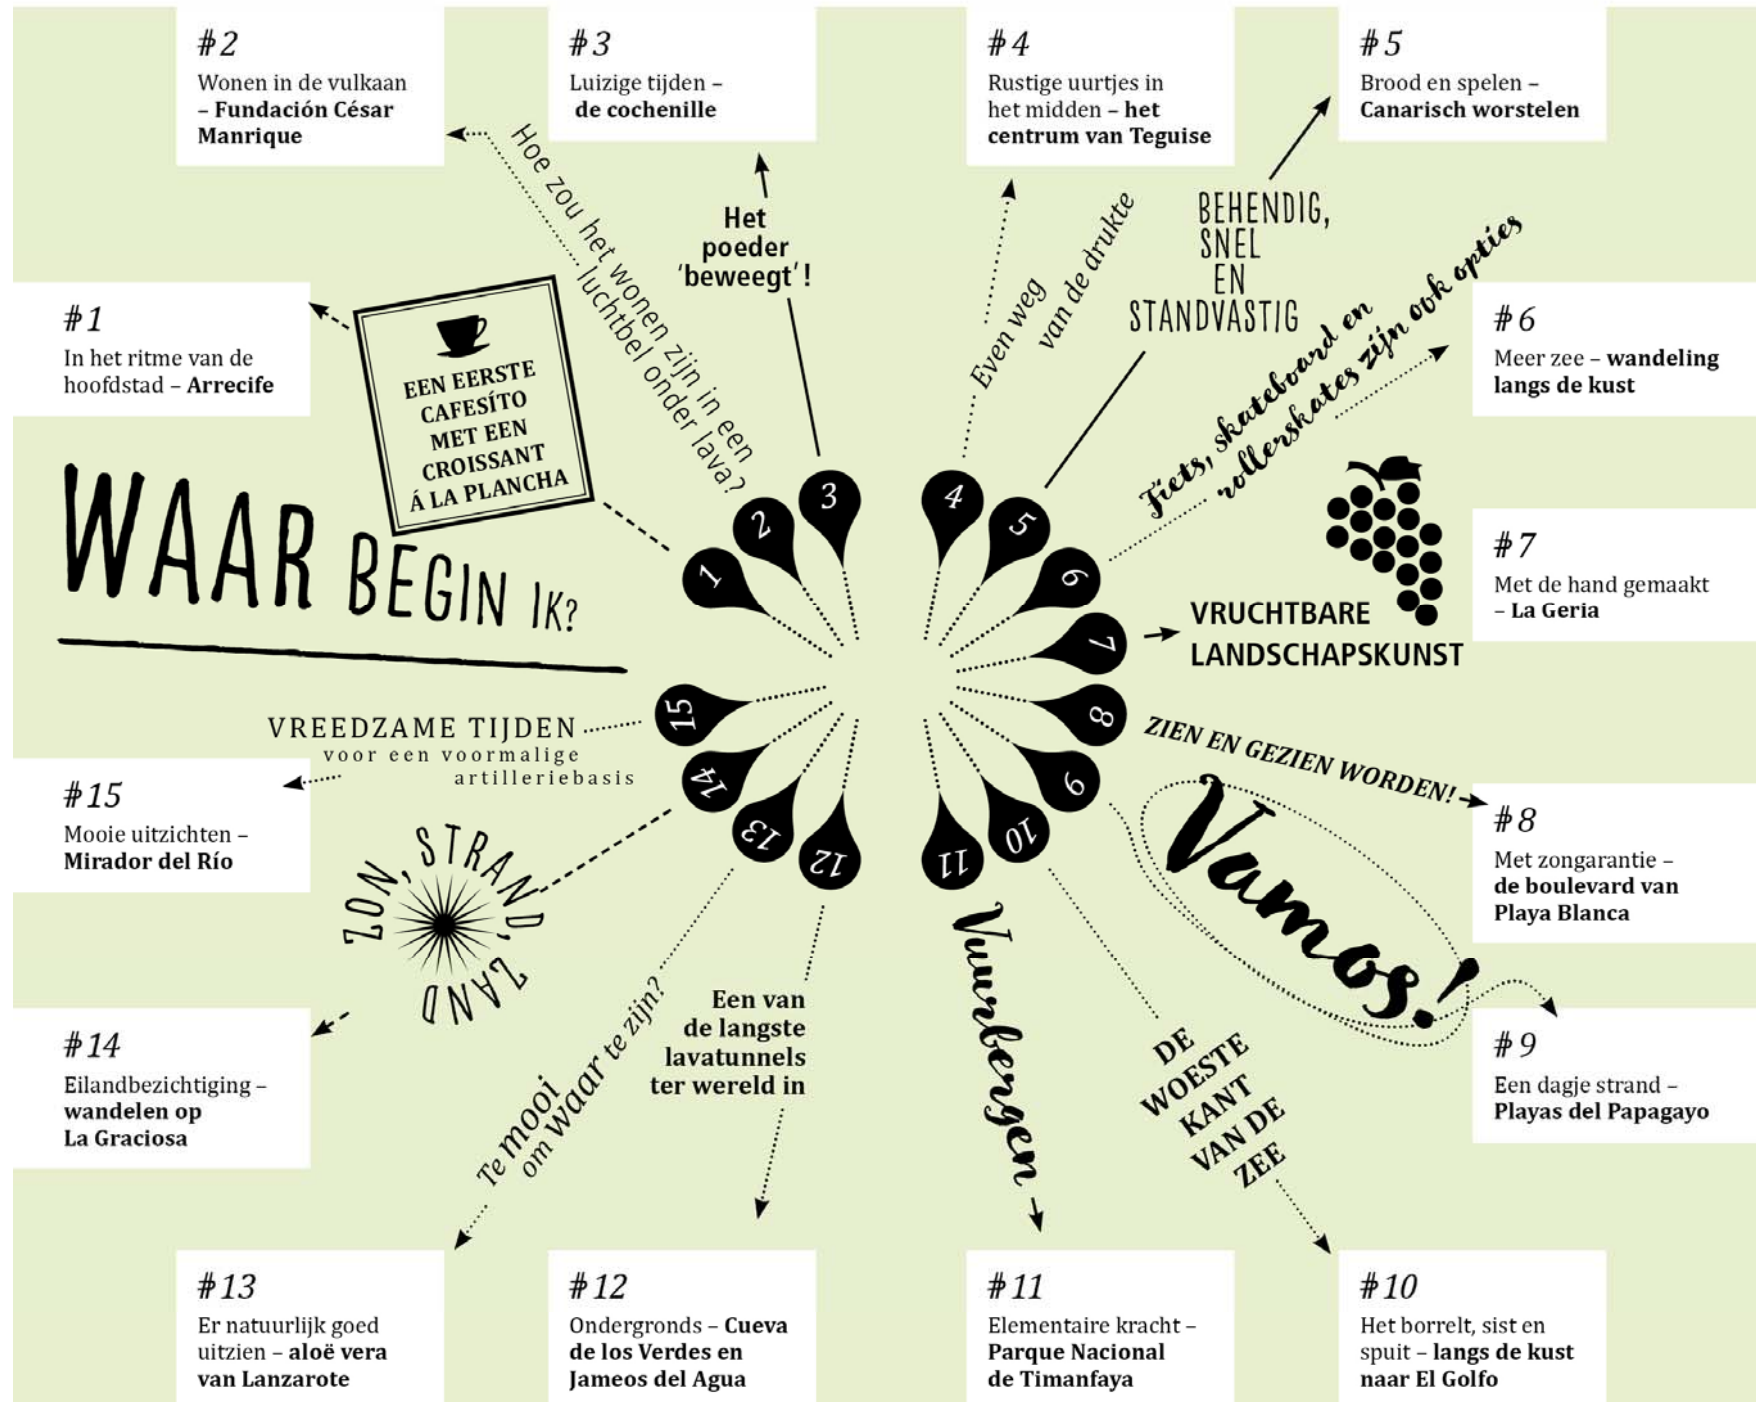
#2
Wonen in de vulkaan – Fundación César Manrique

#3
Luizige tijden – de cochenille

#4
Rustige uurtjes in het midden – het centrum van Teguise

#5
Brood en spelen – Canarisch worstelen

Hoe zou het wonen zijn in een luchtbel onder lava?

Het poeder 'beweegt'!

Even weg van de drukte

BEHENDIG, SNEL EN STANDVASTIG

#1
In het ritme van de hoofdstad – Arrecife

EEN EERSTE CAFESÍTO MET EEN CROISSANT Á LA PLANCHA

Fiets, skateboard en rollerskates zijn ook opties

#6
Meer zee – wandeling langs de kust

WAAR BEGIN IK?

1 2 3 4 5 6 7 8 9 10 11 12 13 14 15

#7
Met de hand gemaakt – La Geria

VRUCHTBARE LANDSCHAPSKUNST

VREEDZAME TIJDEN voor een voormalige artilleriebasis

ZIEN EN GEZIEN WORDEN!

#15
Mooie uitzichten – Mirador del Río

#8
Met zongarantie – de boulevard van Playa Blanca

ZON, STRAND, ZAND

Vamos!

Vuurbergen

#14
Eilandbezichtiging – wandelen op La Graciosa

Een van de langste lavatunnels ter wereld in

DE WOESTE KANT VAN DE ZEE

#9
Een dagje strand – Playas del Papagayo

Te mooi om waar te zijn?

#13
Er natuurlijk goed uitzien – aloë vera van Lanzarote

#12
Ondergronds – Cueva de los Verdes en Jameos del Agua

#11
Elementaire kracht – Parque Nacional de Timanfaya

#10
Het borrelt, sist en spuit – langs de kust naar El Golfo